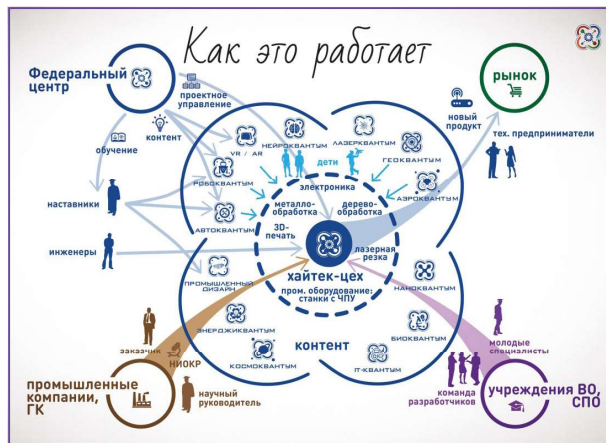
Как это работает

Федеральный центр

проектное управление

контент

обучение

наставники

инженеры

рынок

новый продукт

тех. предприниматели

НЕЙРОКВАНТУМ

VR / AR

ДЕТИ

ЛАЗЕРКВАНТУМ

ГЕОКВАНТУМ

РОБОКВАНТУМ

АЭРОКВАНТУМ

электроника

металлообработка

деревообработка

АВТОКВАНТУМ

3D-печать

лазерная резка

хайтек-цех

пром. оборудование: станки с ЧПУ

ПРОМЫШЛЕННЫЙ ДИЗАЙН

НАНОКВАНТУМ

ЭНЕРДЖИКВАНТУМ

контент

БИОКВАНТУМ

КОСМОКВАНТУМ

IT-КВАНТУМ

заказчик

НИОКР

промышленные компании, ГК

научный руководитель

молодые специалисты

команда разработчиков

учреждения ВО, СПО